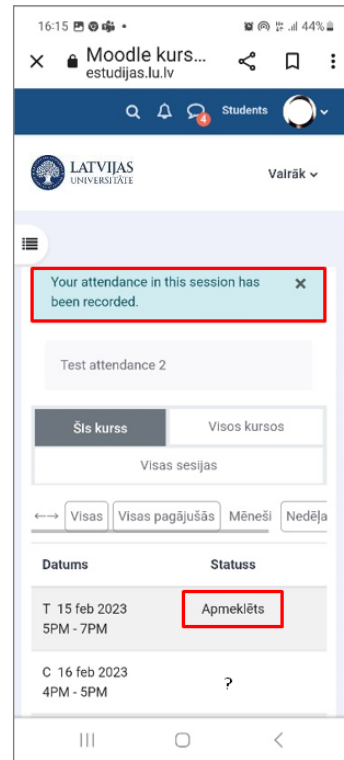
16:15 44%

Moodle kurs...
estudijas.lu.lv

4 Students

LATVIJAS UNIVERSITĀTE

Valrāk

Your attendance in this session has been recorded. ×

Test attendance 2

Šis kurss | Visos kursos
Visas sesijas

←→ Visas | Visas pagājušās | Mēneši | Nedēļa

| Datums | Statuss |
|---|---|
| T 15 feb 2023 5PM - 7PM | Apmeklēts |
| C 16 feb 2023 4PM - 5PM | ? |